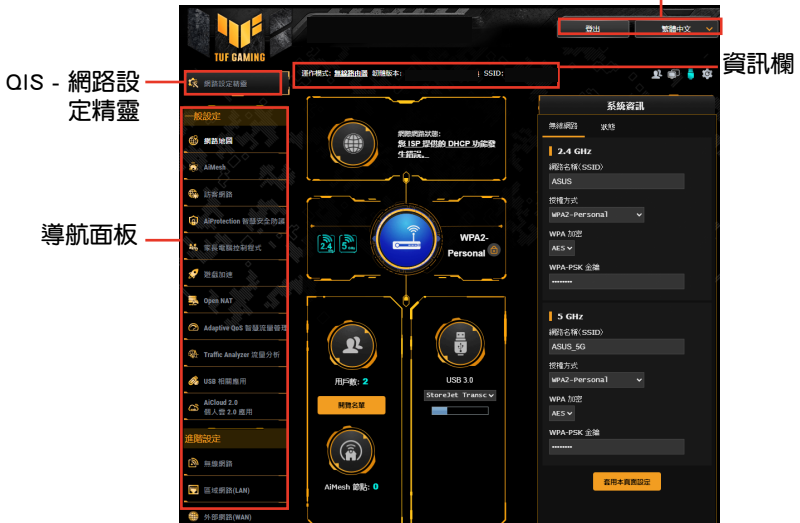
QIS - 網路設定精靈

導航面板

資訊欄

TUF GAMING

登出

繁體中文

網路設定精靈

運作模式: 無線路由器 韌體版本: | SSID:

一般設定

網路地圖

AiMesh

訪客網路

AiProtection 智慧安全防護

家長電腦控制程式

遊戲加速

Open NAT

Adaptive QoS 智慧流量管理

Traffic Analyzer 流量分析

USB 相關應用

AiCloud 2.0 個人雲 2.0 應用

進階設定

無線網路

區域網路(LAN)

外部網路(WAN)

網際網路狀態:
您 ISP 提供的 DHCP 功能發生錯誤。

WPA2-Personal

用戶數: 2

開啟名單

USB 3.0

StoreJet Transc

AiMesh 節點: 0

系統資訊

無線網路

狀態

2.4 GHz

網路名稱(SSID)

ASUS

授權方式

WPA2-Personal

WPA 加密

AES

WPA-PSK 金鑰

••••••••

5 GHz

網路名稱(SSID)

ASUS_5G

授權方式

WPA2-Personal

WPA 加密

AES

WPA-PSK 金鑰

••••••••

套用本頁面設定